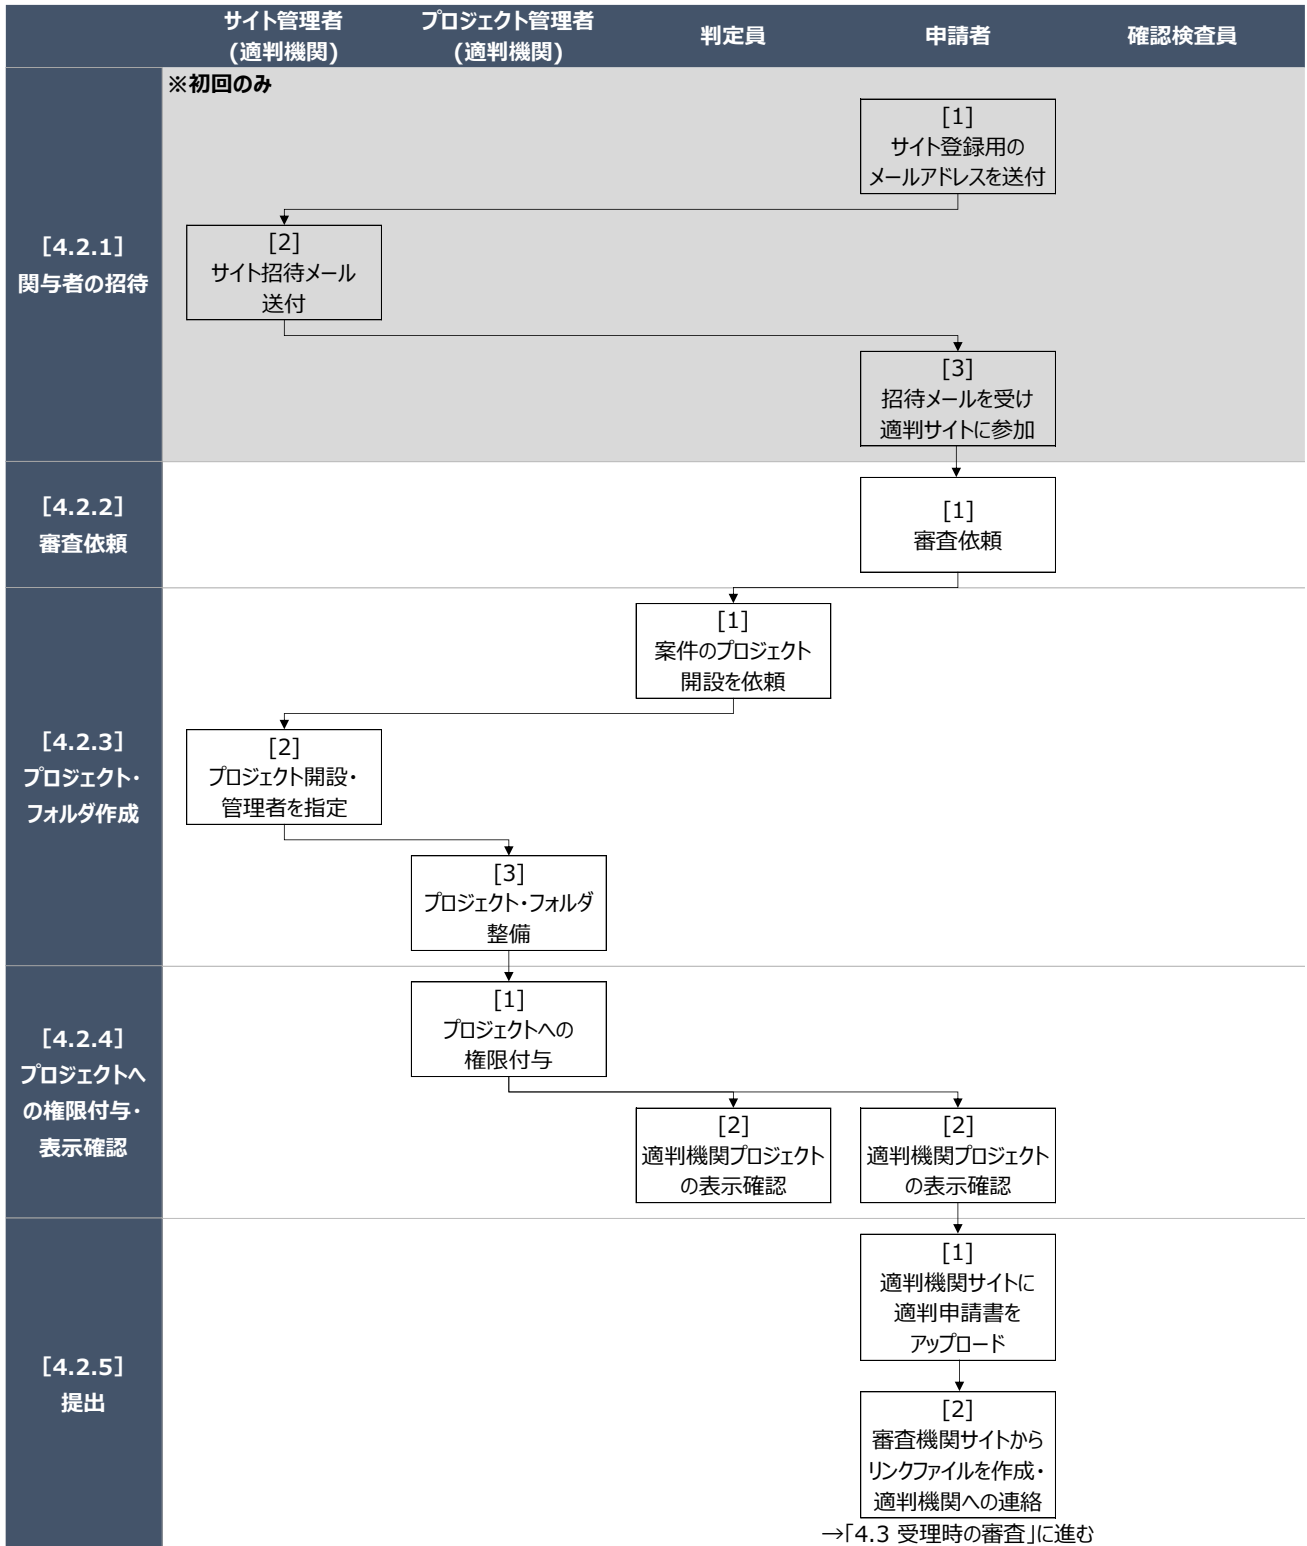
| | サイト管理者（適判機関） | プロジェクト管理者（適判機関） | 判定員 | 申請者 | 確認検査員 |
|---|---|---|---|---|---|

※初回のみ

［4.2.1］関与者の招待

[1] サイト登録用のメールアドレスを送付

[2] サイト招待メール送付

[3] 招待メールを受け適判サイトに参加

［4.2.2］審査依頼

[1] 審査依頼

［4.2.3］プロジェクト・フォルダ作成

[1] 案件のプロジェクト開設を依頼

[2] プロジェクト開設・管理者を指定

[3] プロジェクト・フォルダ整備

［4.2.4］プロジェクトへの権限付与・表示確認

[1] プロジェクトへの権限付与

[2] 適判機関プロジェクトの表示確認

[2] 適判機関プロジェクトの表示確認

［4.2.5］提出

[1] 適判機関サイトに適判申請書をアップロード

[2] 審査機関サイトからリンクファイルを作成・適判機関への連絡

→「4.3 受理時の審査」に進む